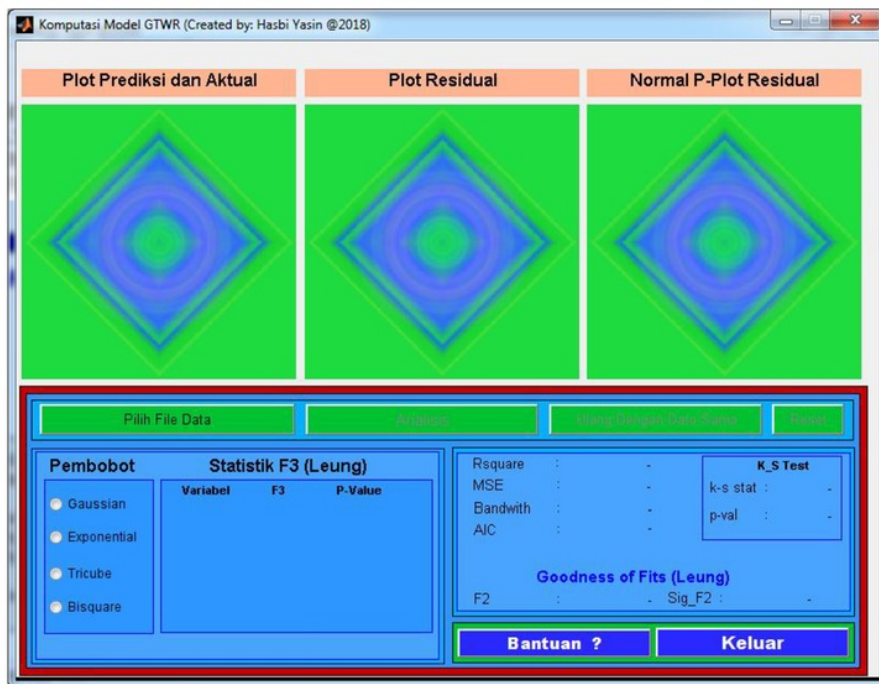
Komputasi Model GTWR (Created by: Hasbi Yasin @2018)

Plot Prediksi dan Aktual

Plot Residual

Normal P-Plot Residual

Pilih File Data

Analisis

Ulang Dengan Data Sama

Reset

Pembobot

Gaussian

Exponential

Tricube

Bisquare

Statistik F3 (Leung)

| Variabel | F3 | P-Value |
|---|---|---|

Rsquare : -
MSE : -
Bandwith : -
AIC : -

K_S Test
k-s stat : -
p-val : -

Goodness of Fits (Leung)
F2 : - Sig_F2 : -

Bantuan ?

Keluar